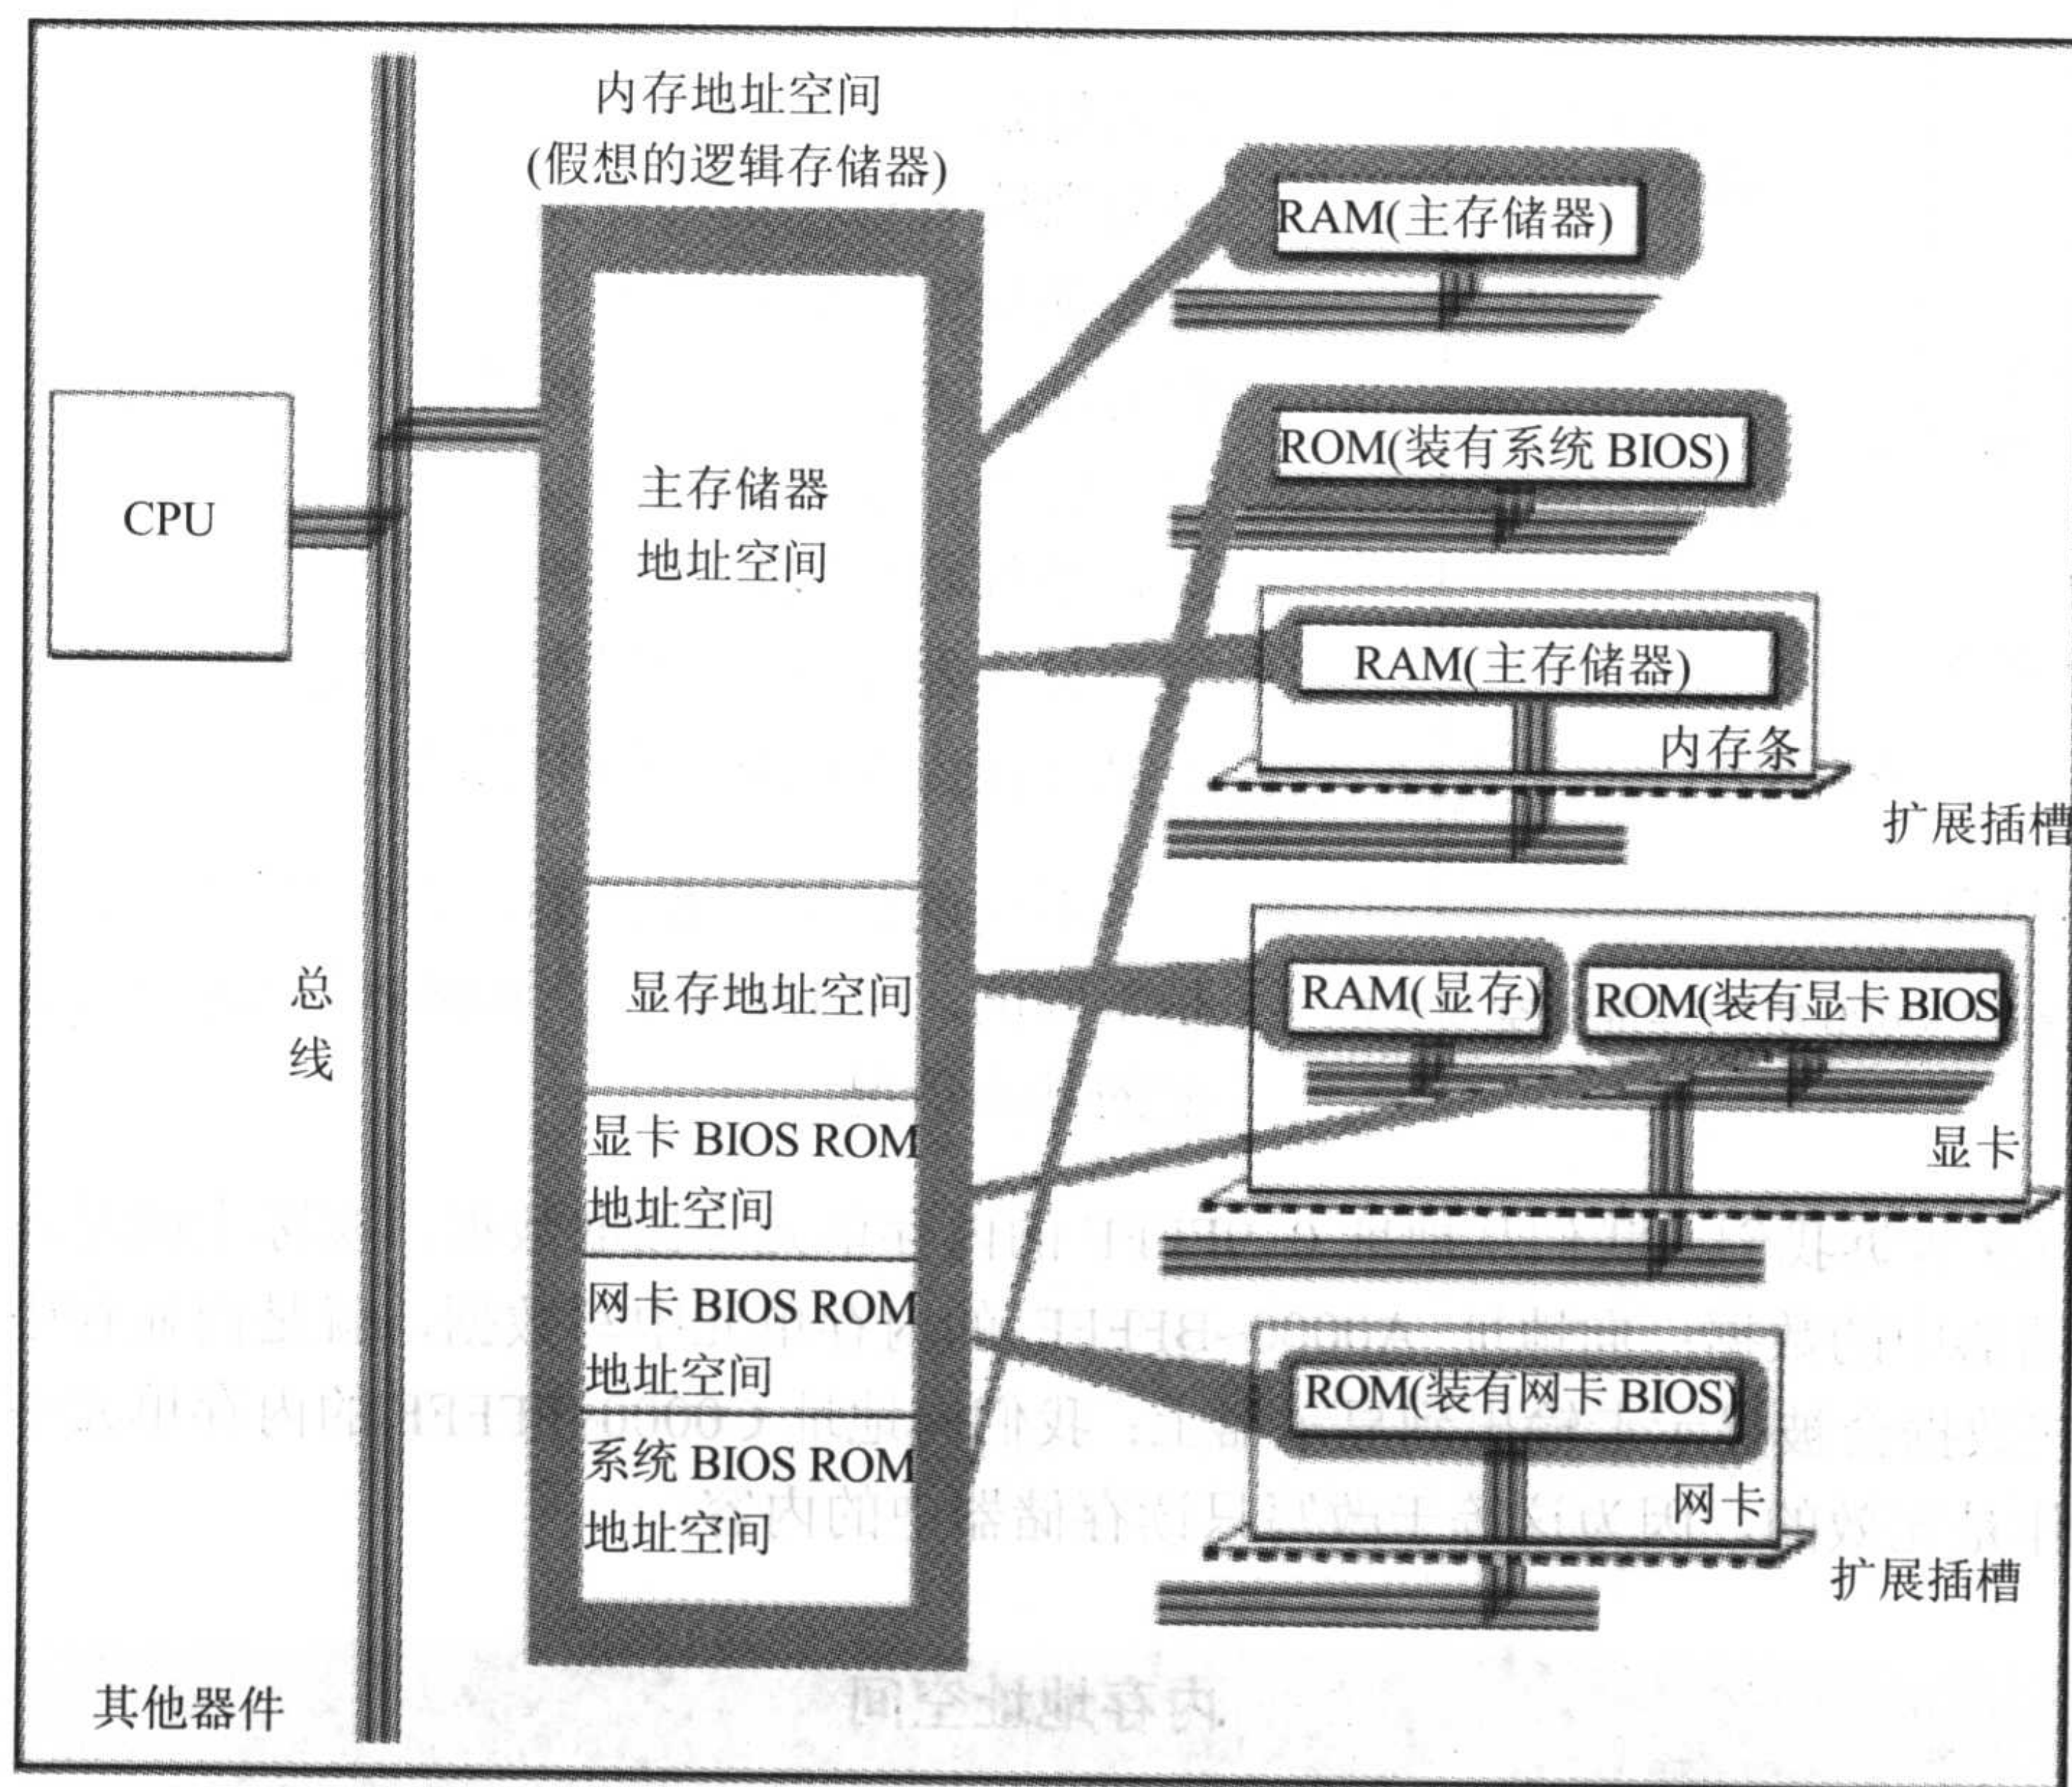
内存地址空间
(假想的逻辑存储器)

CPU

主存储器
地址空间

显存地址空间

显卡 BIOS ROM
地址空间

网卡 BIOS ROM
地址空间

系统 BIOS ROM
地址空间

总
线

其他器件

RAM(主存储器)

ROM(装有系统 BIOS)

RAM(主存储器)
内存条

扩展插槽

RAM(显存)
ROM(装有显卡 BIOS)
显卡

ROM(装有网卡 BIOS)
网卡

扩展插槽